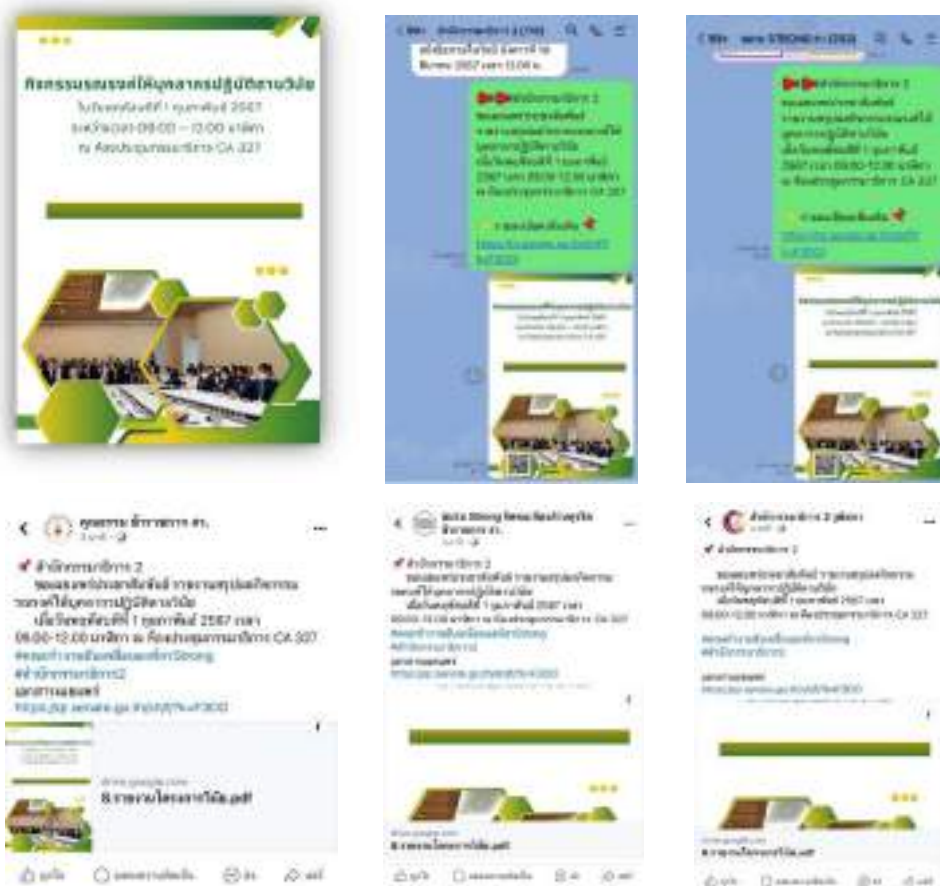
กิจกรรมรณรงค์ให้บุคลากรปฏิบัติงานวันัย
ในวันพฤหัสบดีที่ 1 กุมภาพันธ์ 2567
ระหว่างเวลา 09.00 – 12.00 นาฬิกา
ณ ห้องประชุมกรมสรรพากร CA 327

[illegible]

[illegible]

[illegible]

ศูนย์ราชการ สำนักงาน สท.

สำนักงานบริหาร 2
ขอเผยแพร่ประชาสัมพันธ์ รายงานสรุปผลกิจกรรมรณรงค์ให้บุคลากรปฏิบัติงานวินัย
เมื่อวันพฤหัสบดีที่ 1 กุมภาพันธ์ 2567 เวลา 09.00-12.00 นาฬิกา ณ ห้องประชุมกรมสรรพากร CA 327
#ส่วนกำกับดูแลเพื่อองค์กรStrong
#สำนักงานบริหาร2
ผลการเผยแพร่
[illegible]

drive.google.com
8.รายงานโครงการวินัย.pdf

ถูกใจ ความคิดเห็น ส่ง แชร์

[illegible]

drive.google.com
8.รายงานโครงการวินัย.pdf

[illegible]

drive.google.com
8.รายงานโครงการวินัย.pdf